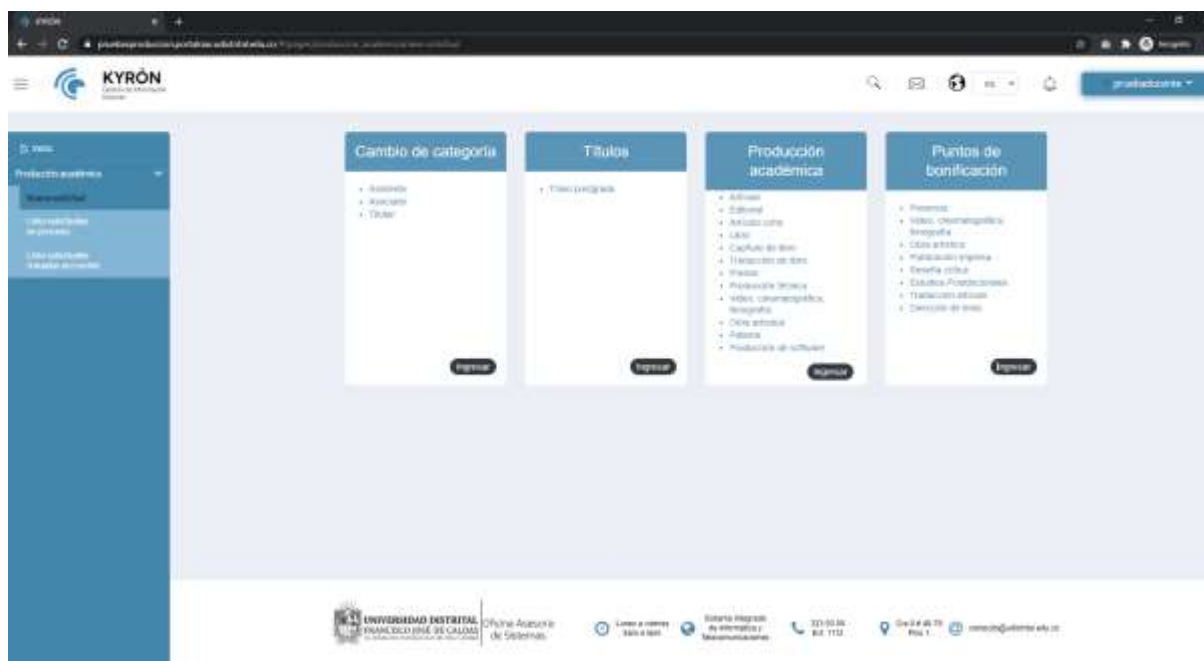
KYRÓN

Inicio

Producción académica

Cambio de categoría

- Asistente
- Asociado
- Titular

Ingresar

Títulos

- Título posgrado

Ingresar

Producción académica

- Artículo
- Editorial
- Artículo corto
- Libro
- Capítulo de libro
- Traducción de libro
- Premio
- Producción técnica
- Video, cinematográfica, fonografía
- Obra artística
- Patente
- Producción de software

Ingresar

Puntos de bonificación

- Ponencia
- Video, cinematográfica, fonografía
- Obra artística
- Publicación impresa
- Reseña crítica
- Estudios Postdoctorales
- Traducción artículo
- Dirección de tesis

Ingresar

UNIVERSIDAD DISTRITAL FRANCISCO JOSÉ DE CALDAS

Oficina Asesora de Sistemas

Lunes a viernes 8am a 5pm

Sistema Integrado de Informática y Telecomunicaciones

323 93 00 Ext. 1112

Cra 8 # 40-78 Piso 1

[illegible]@udistrital.edu.co